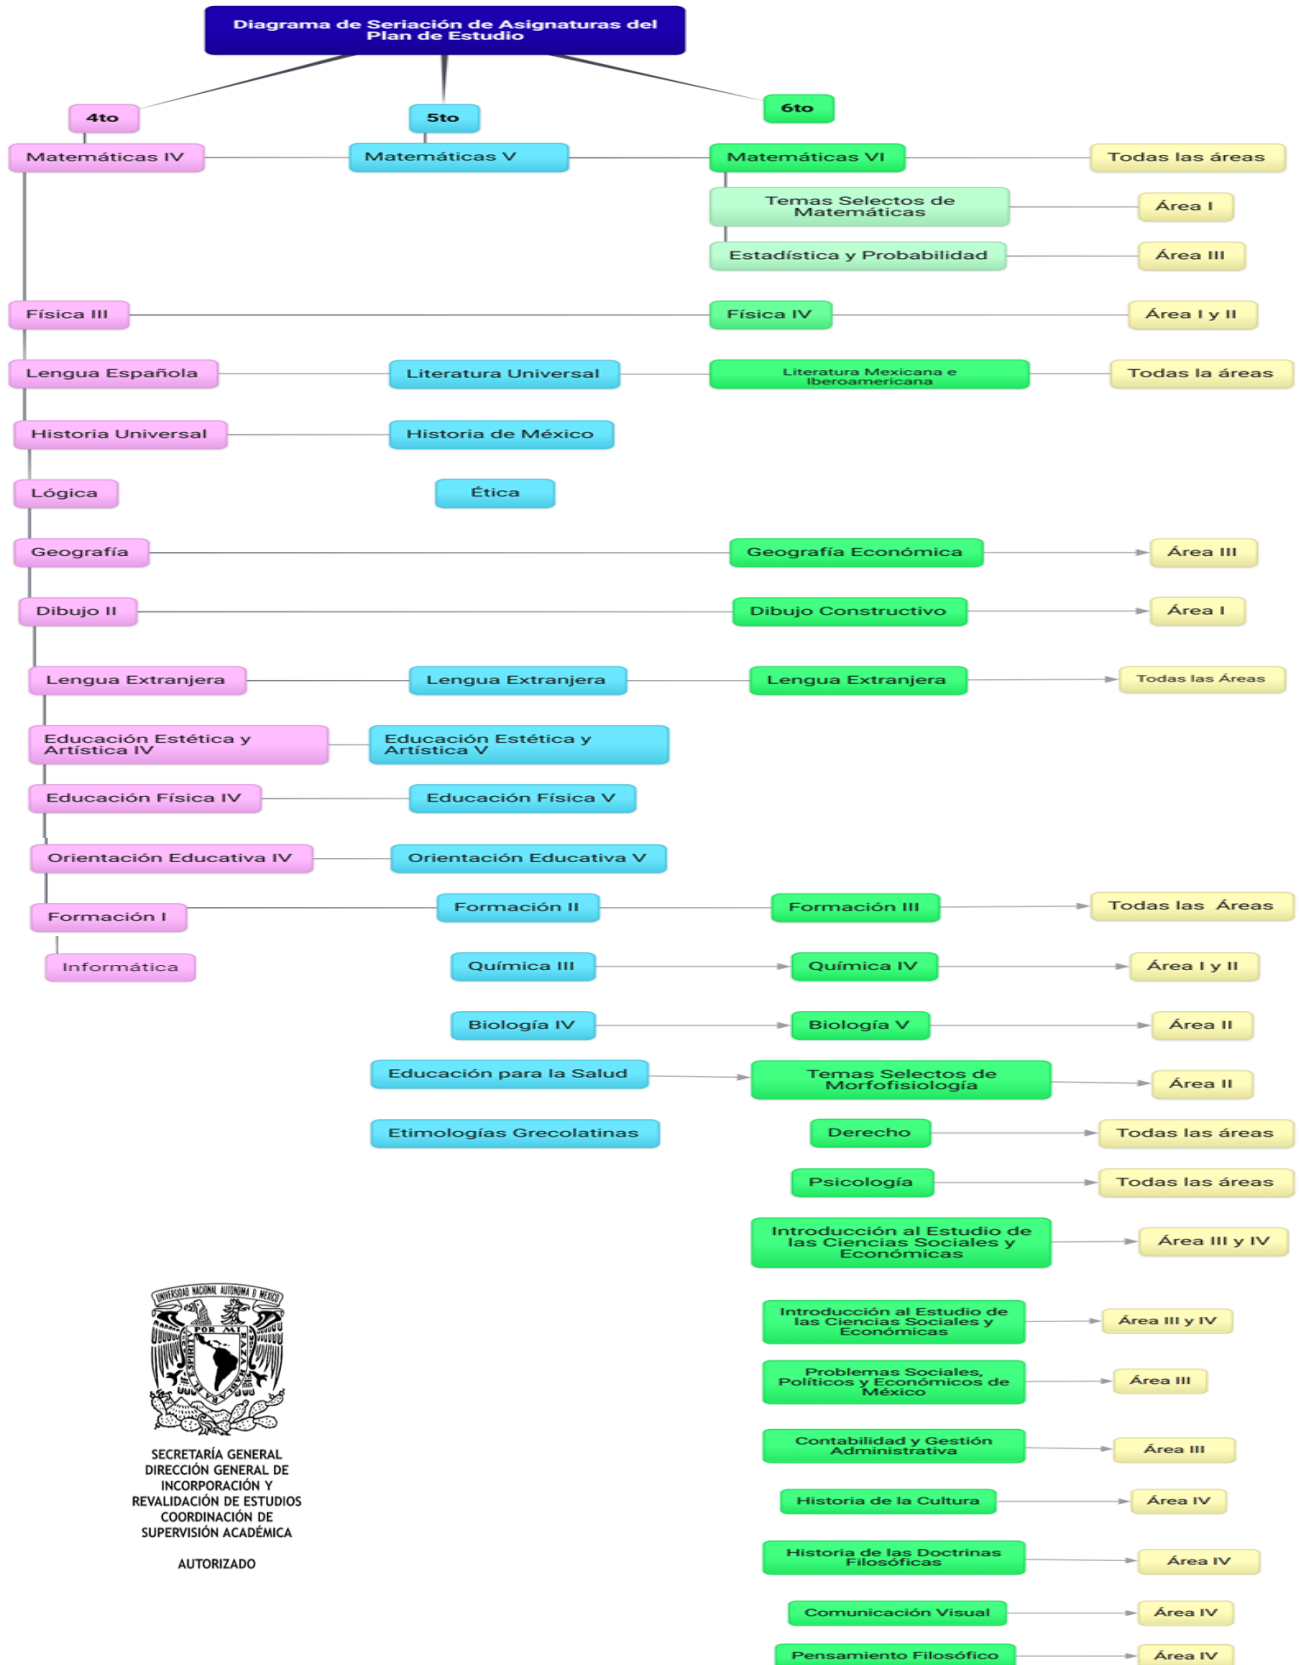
Diagrama de Seriación de Asignaturas del Plan de Estudio

4to

5to

6to

Matemáticas IV

Matemáticas V

Matemáticas VI

Todas las áreas

Temas Selectos de Matemáticas

Área I

Estadística y Probabilidad

Área III

Física III

Física IV

Área I y II

Lengua Española

Literatura Universal

Literatura Mexicana e Iberoamericana

Todas la áreas

Historia Universal

Historia de México

Lógica

Ética

Geografía

Geografía Económica

Área III

Dibujo II

Dibujo Constructivo

Área I

Lengua Extranjera

Lengua Extranjera

Lengua Extranjera

Todas las Áreas

Educación Estética y Artística IV

Educación Estética y Artística V

Educación Física IV

Educación Física V

Orientación Educativa IV

Orientación Educativa V

Formación I

Formación II

Formación III

Todas las Áreas

Informática

Química III

Química IV

Área I y II

Biología IV

Biología V

Área II

Educación para la Salud

Temas Selectos de Morfofisiología

Área II

Etimologías Grecolatinas

Derecho

Todas las áreas

Psicología

Todas las áreas

Introducción al Estudio de las Ciencias Sociales y Económicas

Área III y IV

Introducción al Estudio de las Ciencias Sociales y Económicas

Área III y IV

Problemas Sociales, Políticos y Económicos de México

Área III

Contabilidad y Gestión Administrativa

Área III

Historia de la Cultura

Área IV

Historia de las Doctrinas Filosóficas

Área IV

Comunicación Visual

Área IV

Pensamiento Filosófico

Área IV

UNIVERSIDAD NACIONAL AUTÓNOMA DE MÉXICO
POR MI RAZA HABLARÁ EL ESPÍRITU

SECRETARÍA GENERAL
DIRECCIÓN GENERAL DE INCORPORACIÓN Y REVALIDACIÓN DE ESTUDIOS
COORDINACIÓN DE SUPERVISIÓN ACADÉMICA

AUTORIZADO